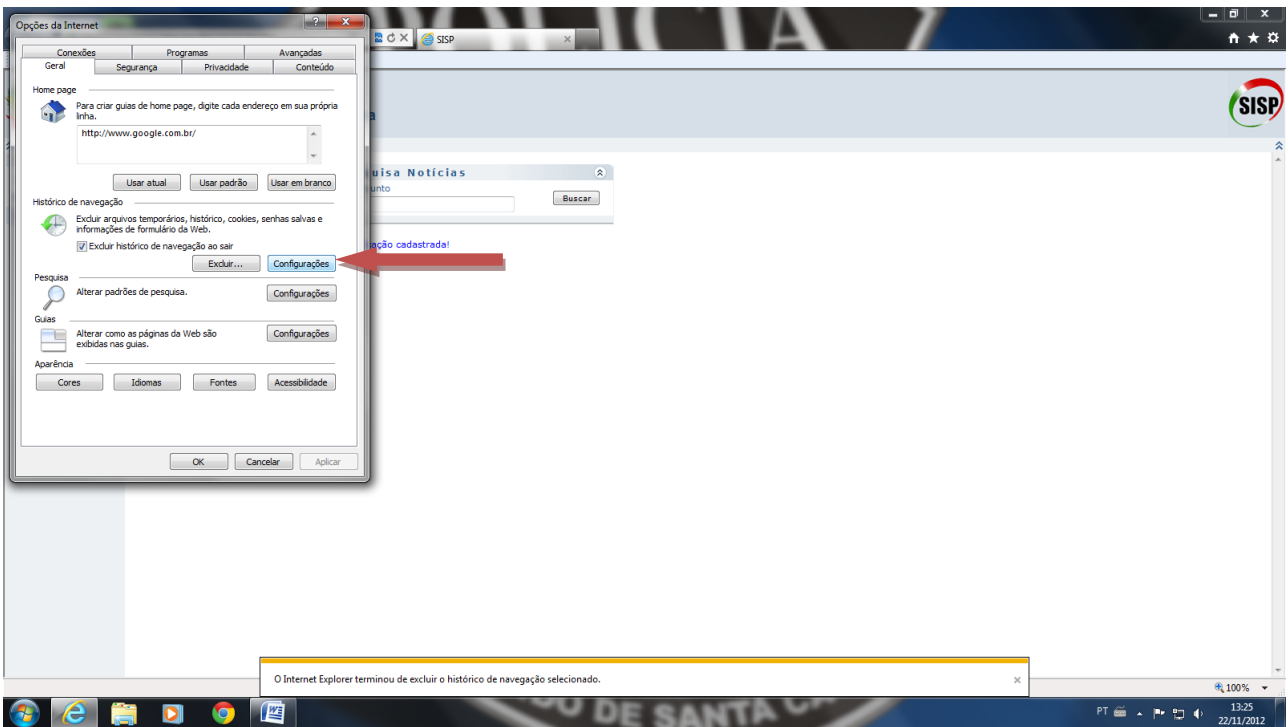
Opções da Internet

Conexões | Programas | Avançadas
Geral | Segurança | Privacidade | Conteúdo

Home page

Para criar guias de home page, digite cada endereço em sua própria linha.

http://www.google.com.br/

Usar atual | Usar padrão | Usar em branco

Histórico de navegação

Excluir arquivos temporários, histórico, cookies, senhas salvas e informações de formulário da Web.

Excluir histórico de navegação ao sair

Excluir... | Configurações

Pesquisa

Alterar padrões de pesquisa.

Configurações

Guias

Alterar como as páginas da Web são exibidas nas guias.

Configurações

Aparência

Cores | Idiomas | Fontes | Acessibilidade

OK | Cancelar | Aplicar

SISP

SISP

uisa Notícias

unto

Buscar

ação cadastrada!

O Internet Explorer terminou de excluir o histórico de navegação selecionado.

100%

PT

13:25
22/11/2012